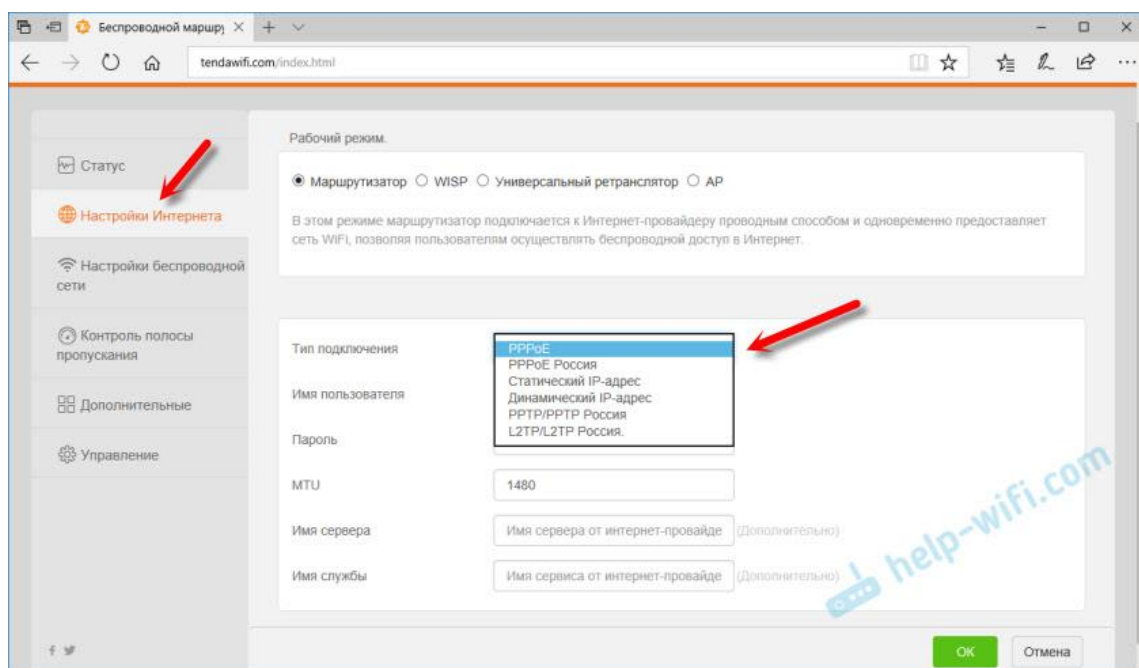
Беспроводной маршру ×

tendawifi.com/index.html

Статус

Настройки Интернета

Настройки беспроводной сети

Контроль полосы пропускания

Дополнительные

Управление

Рабочий режим.

Маршрутизатор WISP Универсальный ретранслятор AP

В этом режиме маршрутизатор подключается к Интернет-провайдеру проводным способом и одновременно предоставляет сеть WiFi, позволяя пользователям осуществлять беспроводной доступ в Интернет.

Тип подключения

PPPoE
PPPoE Россия
Статический IP-адрес
Динамический IP-адрес
PPTP/PPTP Россия
L2TP/L2TP Россия.

Имя пользователя

Пароль

MTU 1480

Имя сервера Имя сервера от интернет-провайде (Дополнительно)

Имя службы Имя сервиса от интернет-провайде (Дополнительно)

help-wifi.com

OK Отмена